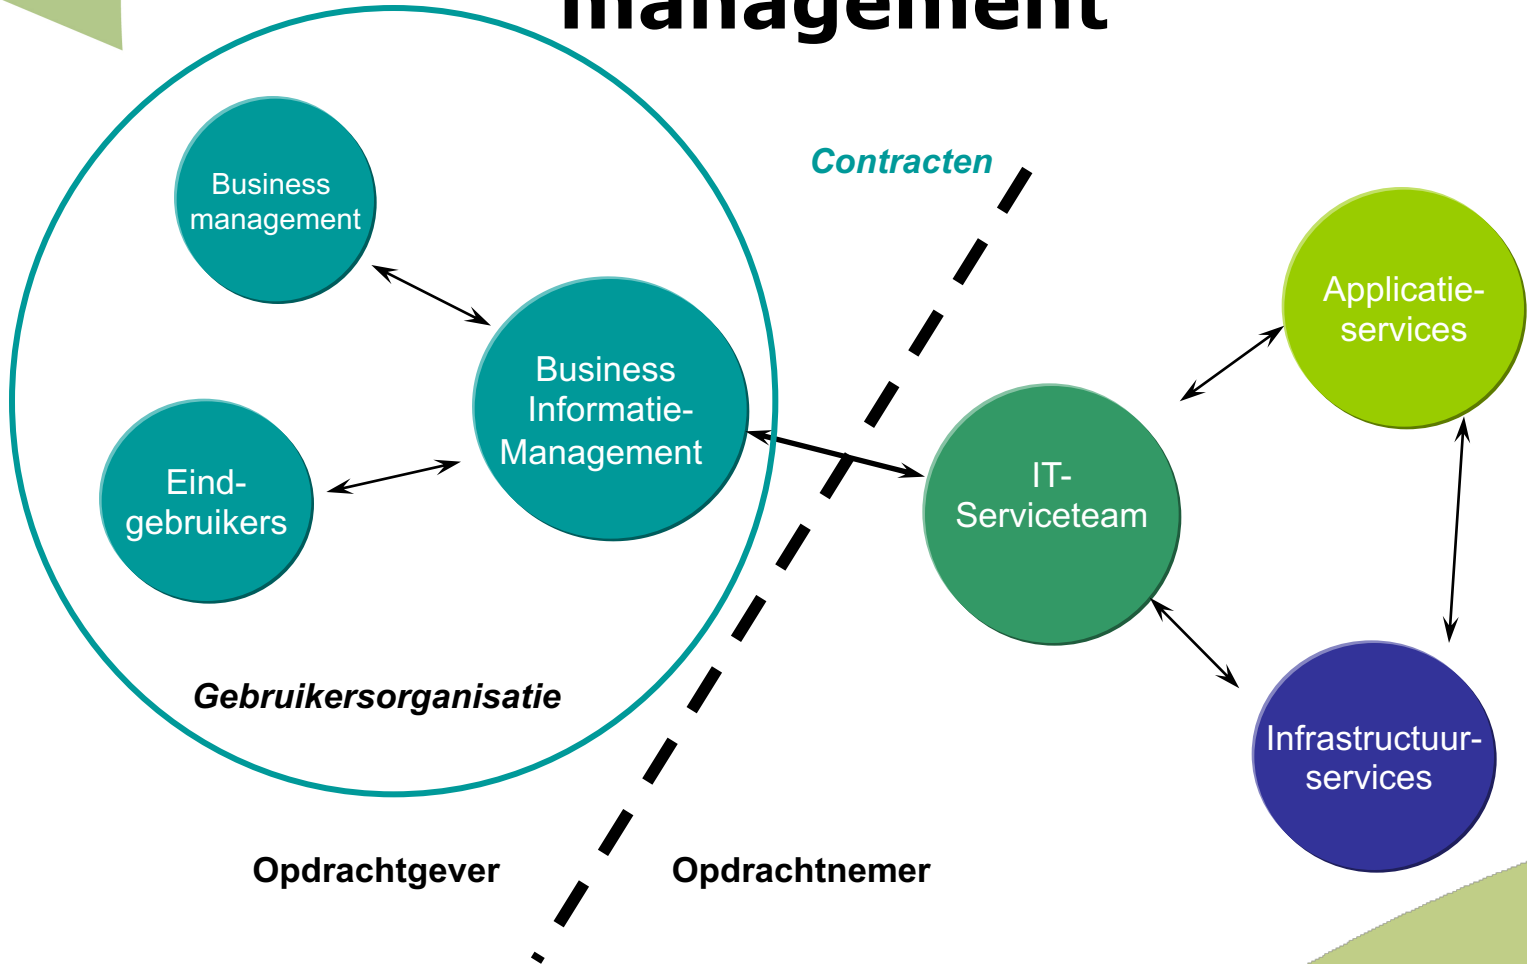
management

Contracten

Business management

Business Informatie-Management

Eind-gebruikers

Gebruikersorganisatie

IT-Serviceteam

Applicatie-services

Infrastructuur-services

Opdrachtgever

Opdrachtnemer